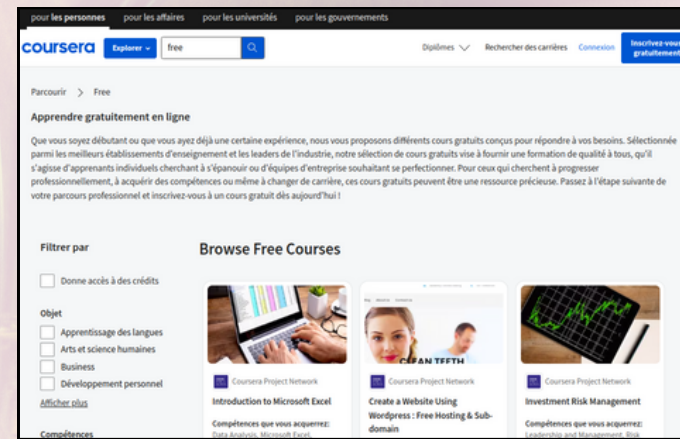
pour les personnes pour les affaires pour les universités pour les gouvernements

coursera Explorer free

Diplômes Rechercher des carrières Connexion Inscrivez-vous gratuitement

Parcourir > Free

Apprendre gratuitement en ligne

Que vous soyez débutant ou que vous ayez déjà une certaine expérience, nous vous proposons différents cours gratuits conçus pour répondre à vos besoins. Sélectionnée parmi les meilleurs établissements d'enseignement et les leaders de l'industrie, notre sélection de cours gratuits vise à fournir une formation de qualité à tous, qu'il s'agisse d'apprenants individuels cherchant à s'épanouir ou d'équipes d'entreprise souhaitant se perfectionner. Pour ceux qui cherchent à progresser professionnellement, à acquérir des compétences ou même à changer de carrière, ces cours gratuits peuvent être une ressource précieuse. Passez à l'étape suivante de votre parcours professionnel et inscrivez-vous à un cours gratuit dès aujourd'hui !

Filtrer par

Donne accès à des crédits

Objet

Apprentissage des langues

Arts et science humaines

Business

Développement personnel

Afficher plus

Compétences

Browse Free Courses

CLEAN TEETH

Coursera Project Network

Introduction to Microsoft Excel

Compétences que vous acquerrez: Data Analysis, Microsoft Excel,

Coursera Project Network

Create a Website Using Wordpress : Free Hosting & Sub-domain

Coursera Project Network

Investment Risk Management

Compétences que vous acquerrez: Leadership and Management, Risk